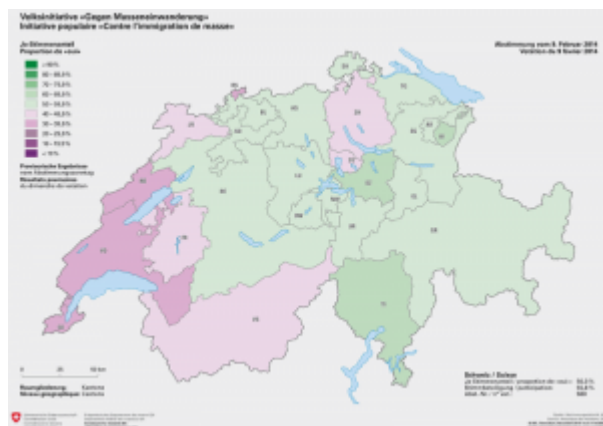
Volksinitiative «Gegen Masseneinwanderung»
Initiative populaire «Contre l'immigration de masse»

Ja Stimmenanteil
Proportion de «oui»

> 80%
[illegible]
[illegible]
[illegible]
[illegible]
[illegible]
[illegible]
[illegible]
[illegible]
< 10%

Provisorische Ergebnisse
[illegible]
Résultats provisoires
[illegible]

Abstimmung vom 9. Februar 2014
Votation du 9 février 2014

Schweiz / Suisse
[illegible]
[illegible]
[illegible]

0 25 50 km

Raumgliederung: Kantone
Niveau géographique: Cantons

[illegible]